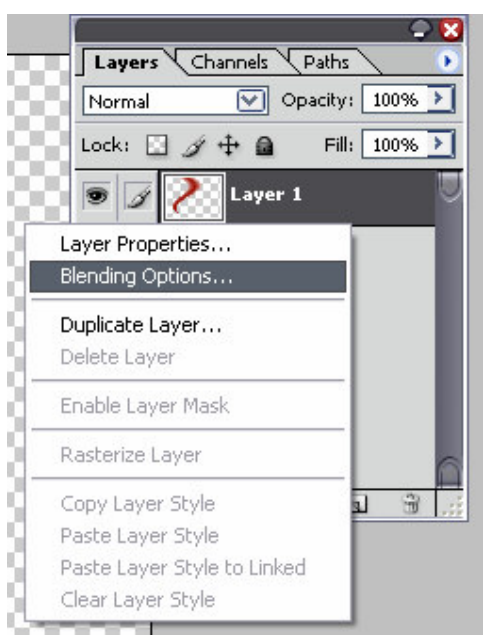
Layers Channels Paths

Normal Opacity: 100%

Lock: Fill: 100%

Layer 1

Layer Properties...
Blending Options...

Duplicate Layer...
Delete Layer

Enable Layer Mask

Rasterize Layer

Copy Layer Style
Paste Layer Style
Paste Layer Style to Linked
Clear Layer Style